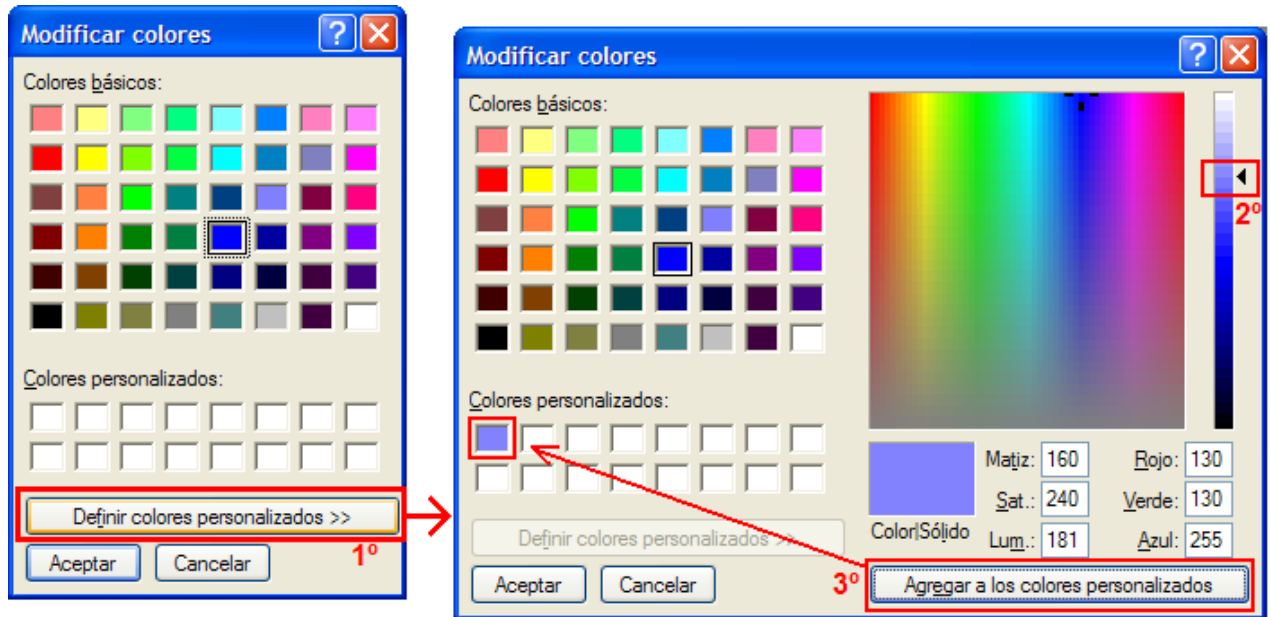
Modificar colores

Colores básicos:

Colores personalizados:

Definir colores personalizados >>

1º

Aceptar

Cancelar

Modificar colores

Colores básicos:

Colores personalizados:

Definir colores personalizados >>

Aceptar

Cancelar

2º

Color|Sólido

Matiz: 160

Sat.: 240

Lum.: 181

Rojo: 130

Verde: 130

Azul: 255

3º

Agregar a los colores personalizados